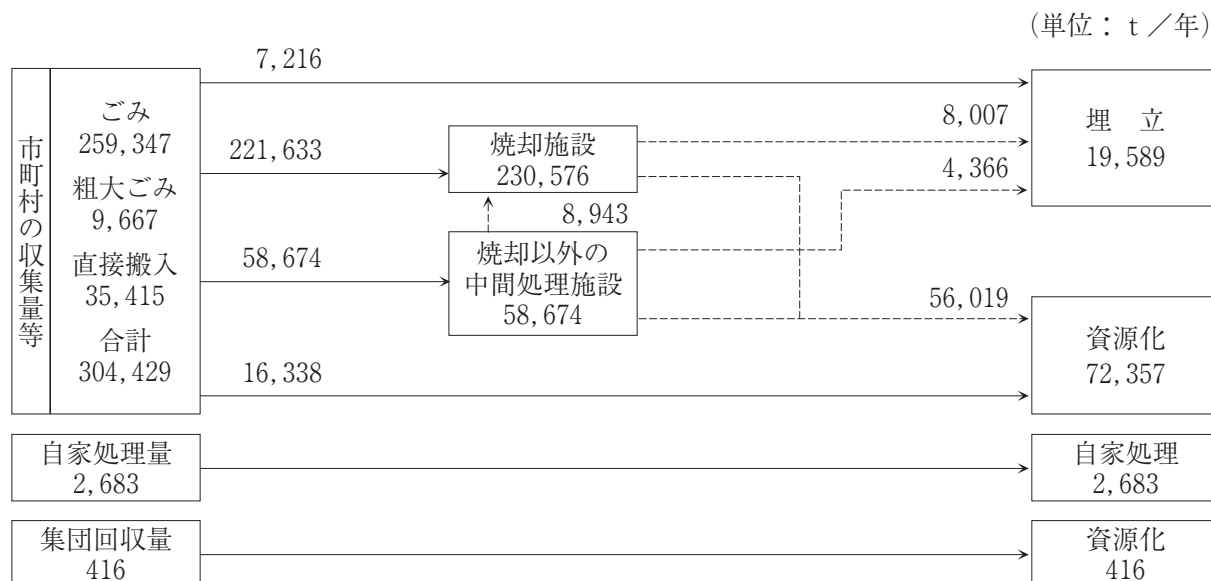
(単位：t／年)

市町村の収集量等

ごみ
259,347
粗大ごみ
9,667
直接搬入
35,415
合計
304,429

7,216

221,633

焼却施設
230,576

8,007

4,366

8,943

58,674

焼却以外の
中間処理施設
58,674

56,019

16,338

埋　立
19,589

資源化
72,357

自家処理量
2,683

自家処理
2,683

集団回収量
416

資源化
416